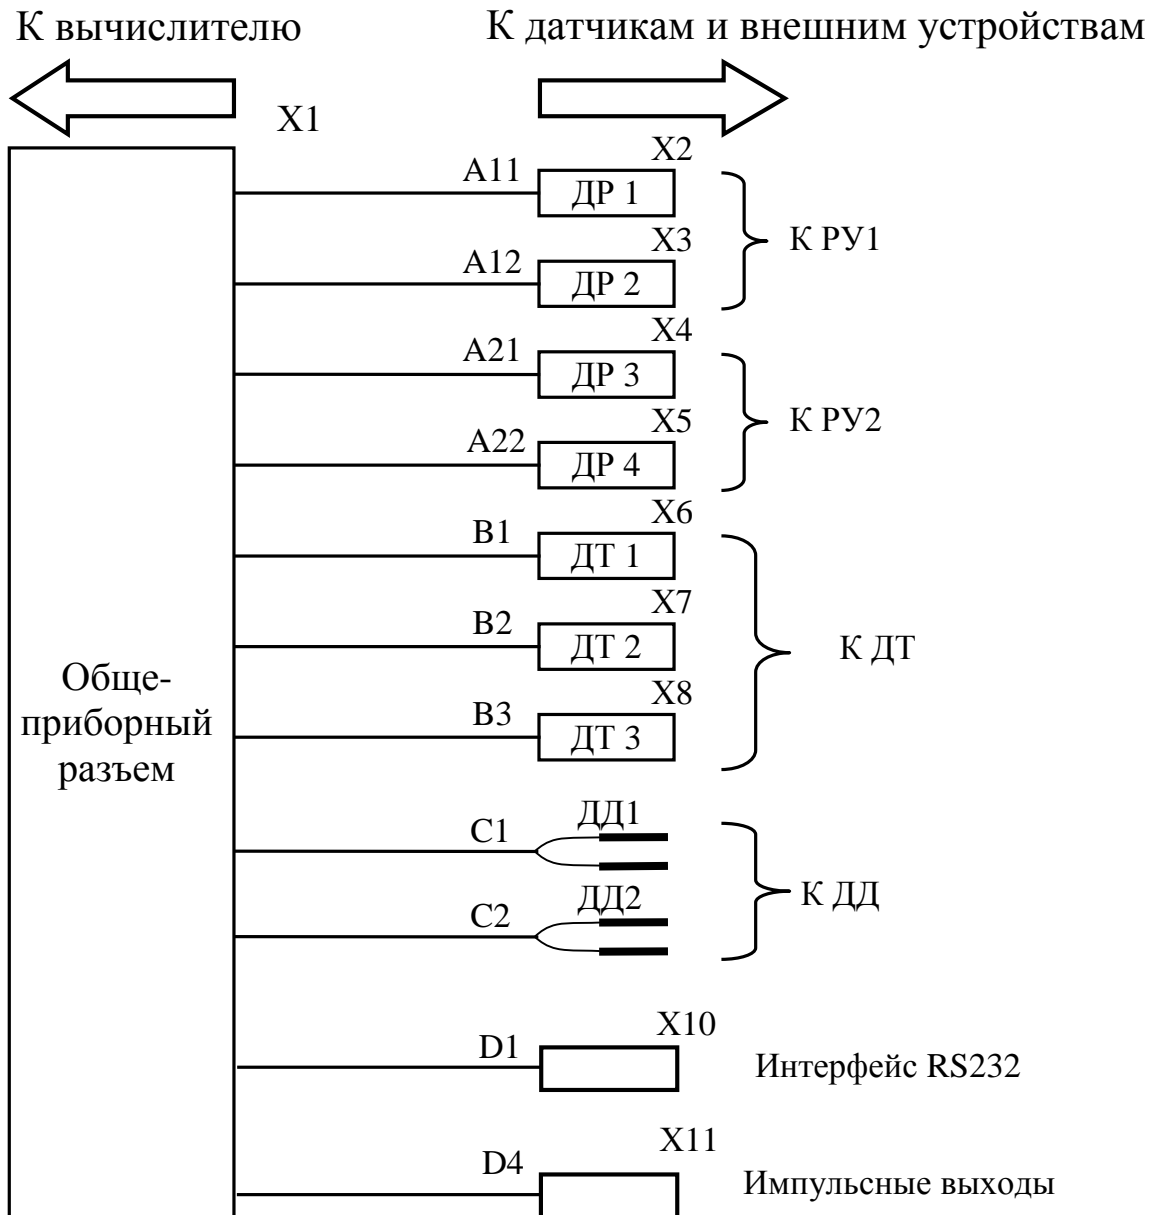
К вычислителю

К датчикам и внешним устройствам

X1

Обще-
приборный
разъем

A11
X2
ДР 1

A12
X3
ДР 2

К РУ1

A21
X4
ДР 3

A22
X5
ДР 4

К РУ2

B1
X6
ДТ 1

B2
X7
ДТ 2

B3
X8
ДТ 3

К ДТ

C1
ДД1

C2
ДД2

К ДД

D1
X10

Интерфейс RS232

D4
X11

Импульсные выходы